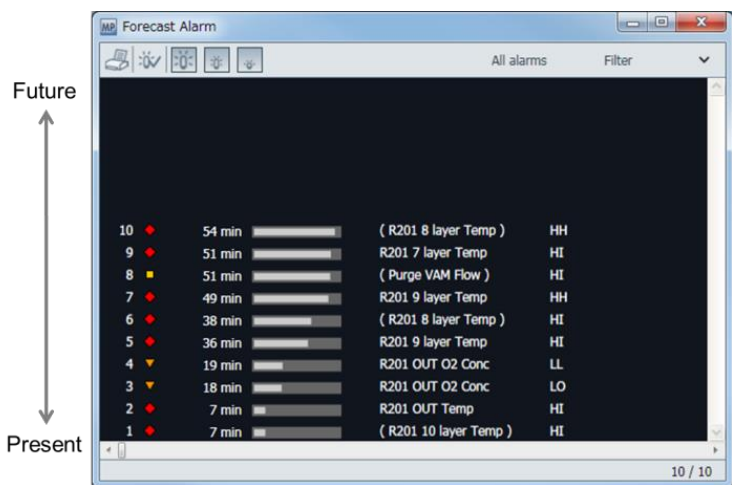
Future

Present

MP Forecast Alarm

All alarms Filter

| | | | |
|---|---|---|---|
| 10 | 54 min | ( R201 8 layer Temp ) | HH |
| 9 | 51 min | R201 7 layer Temp | HI |
| 8 | 51 min | ( Purge VAM Flow ) | HI |
| 7 | 49 min | R201 9 layer Temp | HH |
| 6 | 38 min | ( R201 8 layer Temp ) | HI |
| 5 | 36 min | R201 9 layer Temp | HI |
| 4 | 19 min | R201 OUT O2 Conc | LL |
| 3 | 18 min | R201 OUT O2 Conc | LO |
| 2 | 7 min | R201 OUT Temp | HI |
| 1 | 7 min | ( R201 10 layer Temp ) | HI |

10 / 10